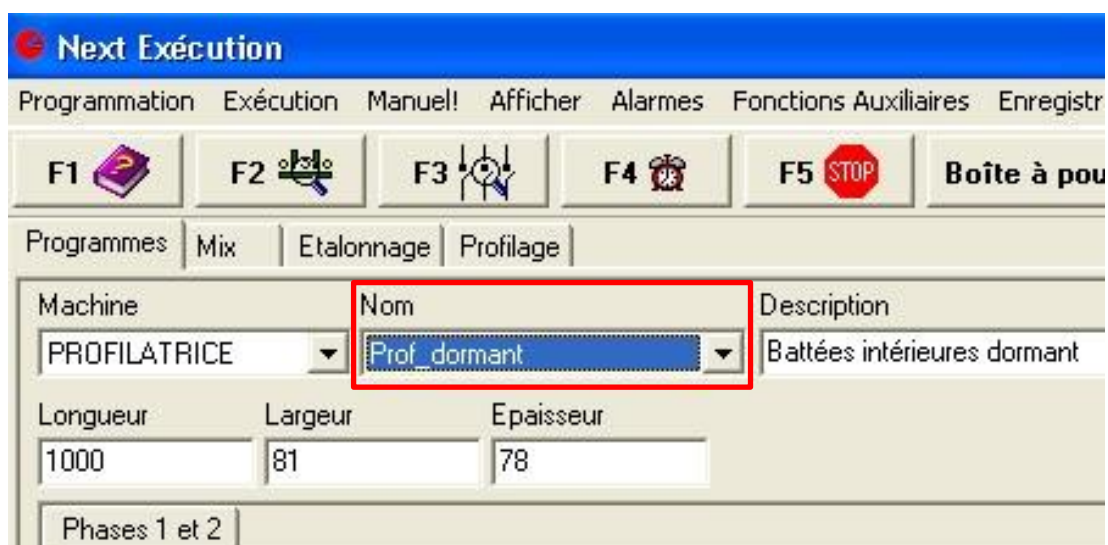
Next Exécution

Programmation Exécution Manuel! Afficher Alarmes Fonctions Auxiliaires Enregistr

F1 F2 F3 F4 F5 STOP Boîte à pou

Programmes Mix Etalonnage Profilage

Machine
PROFILATRICE

Nom
Prof_dormant

Description
Battées intérieures dormant

Longueur
1000

Largeur
81

Epaisseur
78

Phases 1 et 2